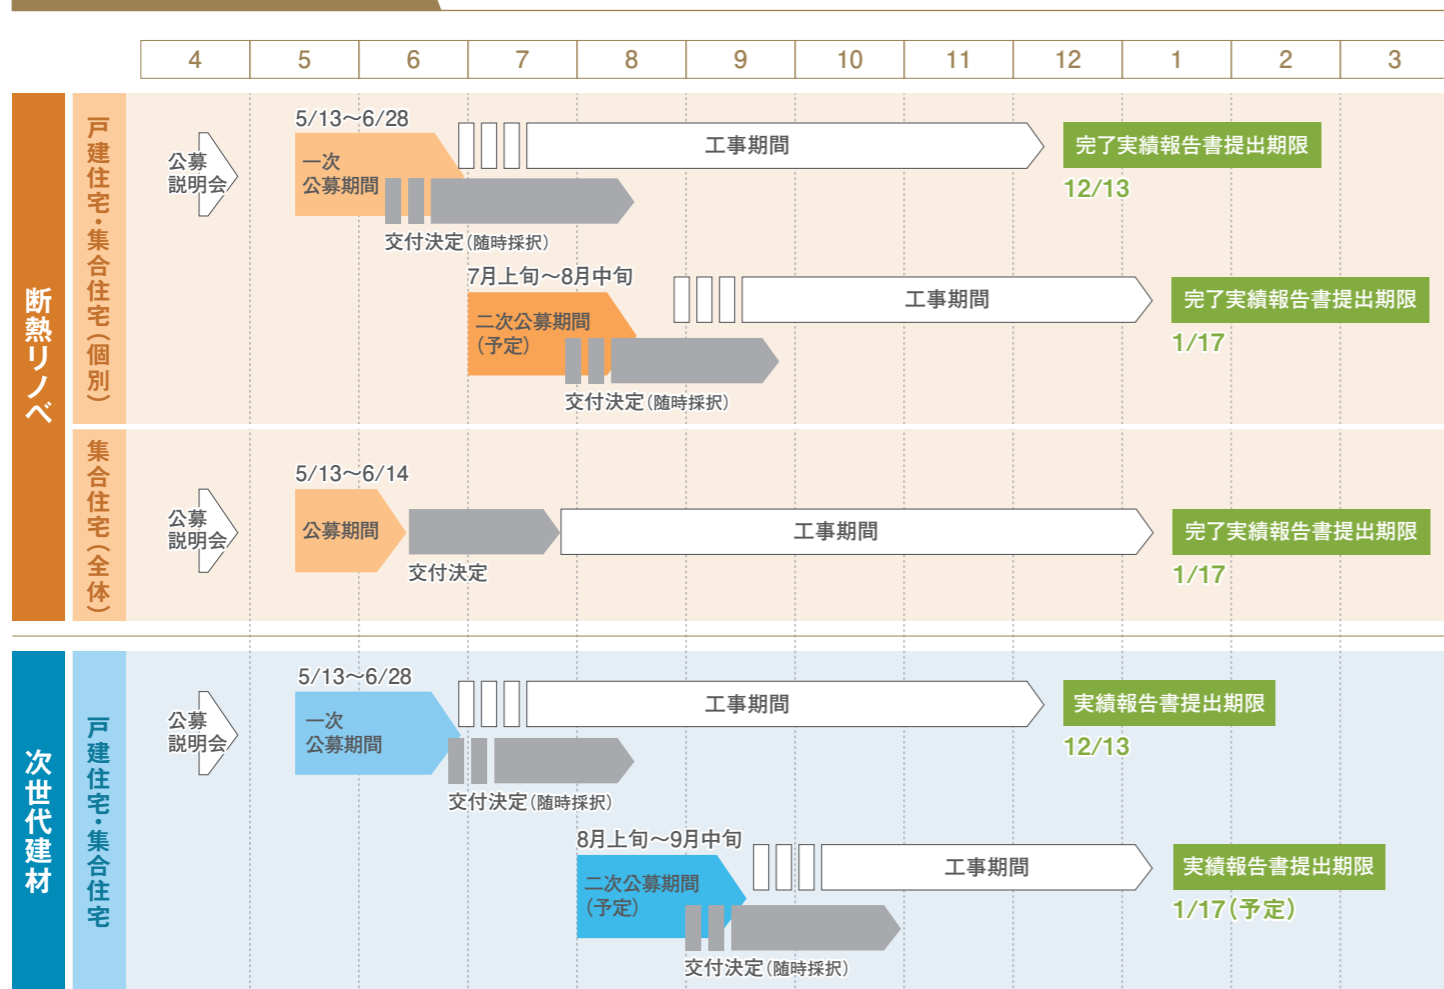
| 4 | 5 | 6 | 7 | 8 | 9 | 10 | 11 | 12 | 1 | 2 | 3 |
|---|---|---|---|---|---|---|---|---|---|---|---|

断熱リノベ

戸建住宅・集合住宅(個別)

公募説明会

5/13～6/28

一次公募期間

工事期間

完了実績報告書提出期限

12/13

交付決定(随時採択)

7月上旬～8月中旬

二次公募期間(予定)

工事期間

完了実績報告書提出期限

1/17

交付決定(随時採択)

集合住宅(全体)

公募説明会

5/13～6/14

公募期間

交付決定

工事期間

完了実績報告書提出期限

1/17

次世代建材

戸建住宅・集合住宅

公募説明会

5/13～6/28

一次公募期間

工事期間

実績報告書提出期限

12/13

交付決定(随時採択)

8月上旬～9月中旬

二次公募期間(予定)

工事期間

実績報告書提出期限

1/17(予定)

交付決定(随時採択)